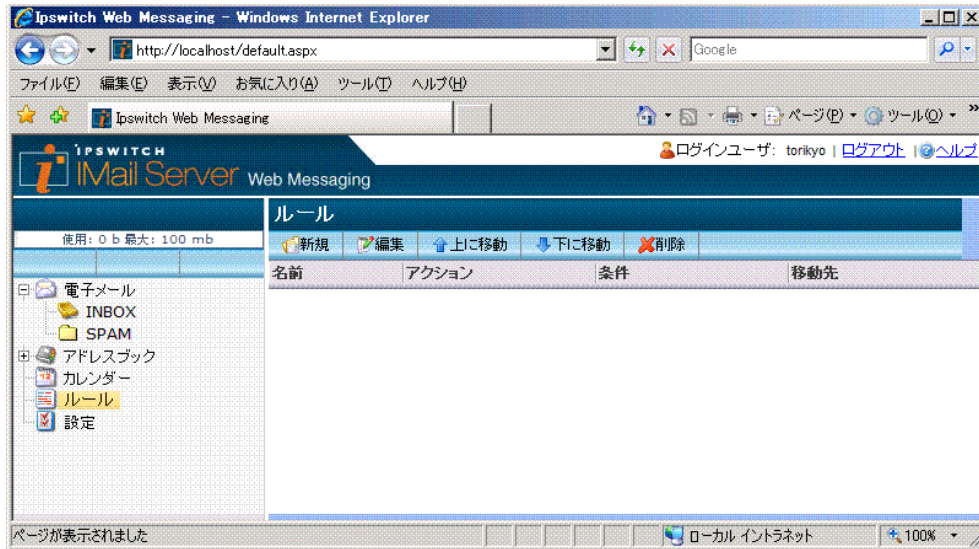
Ipswitch Web Messaging - Windows Internet Explorer

http://localhost/default.aspx

Google

ファイル(F) 編集(E) 表示(V) お気に入り(A) ツール(T) ヘルプ(H)

Ipswitch Web Messaging

ページ(P) ツール(O)

IPSWITCH IMail Server Web Messaging

ログインユーザ: torikyo | ログアウト | ヘルプ

使用: 0 b 最大: 100 mb

電子メール
INBOX
SPAM
アドレスブック
カレンダー
ルール
設定

ルール

新規 編集 上に移動 下に移動 削除

| 名前 | アクション | 条件 | 移動先 |
|---|---|---|---|

ページが表示されました

ローカル イントラネット

100%